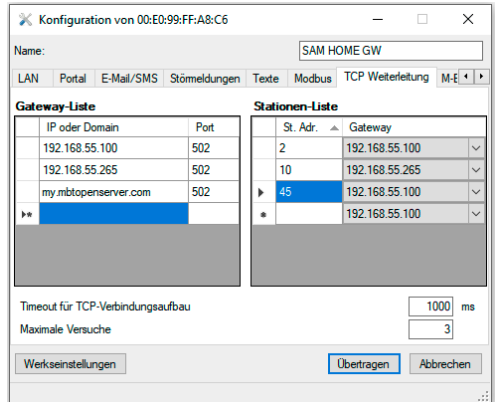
Konfiguration von 00:E0:99:FF:A8:C6

Name: SAM HOME GW

LAN | Portal | E-Mail/SMS | Störmeldungen | Texte | Modbus | TCP Weiterleitung | M-B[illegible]

Gateway-Liste

| IP oder Domain | Port |
|---|---|
| 192.168.55.100 | 502 |
| 192.168.55.265 | 502 |
| my.mbtopenserver.com | 502 |
| | |

Stationen-Liste

| St. Adr. | Gateway |
|---|---|
| 2 | 192.168.55.100 |
| 10 | 192.168.55.265 |
| 45 | 192.168.55.100 |
| | 192.168.55.100 |

Timeout für TCP-Verbindungsaufbau 1000 ms

Maximale Versuche 3

Werkseinstellungen

Übertragen

Abbrechen